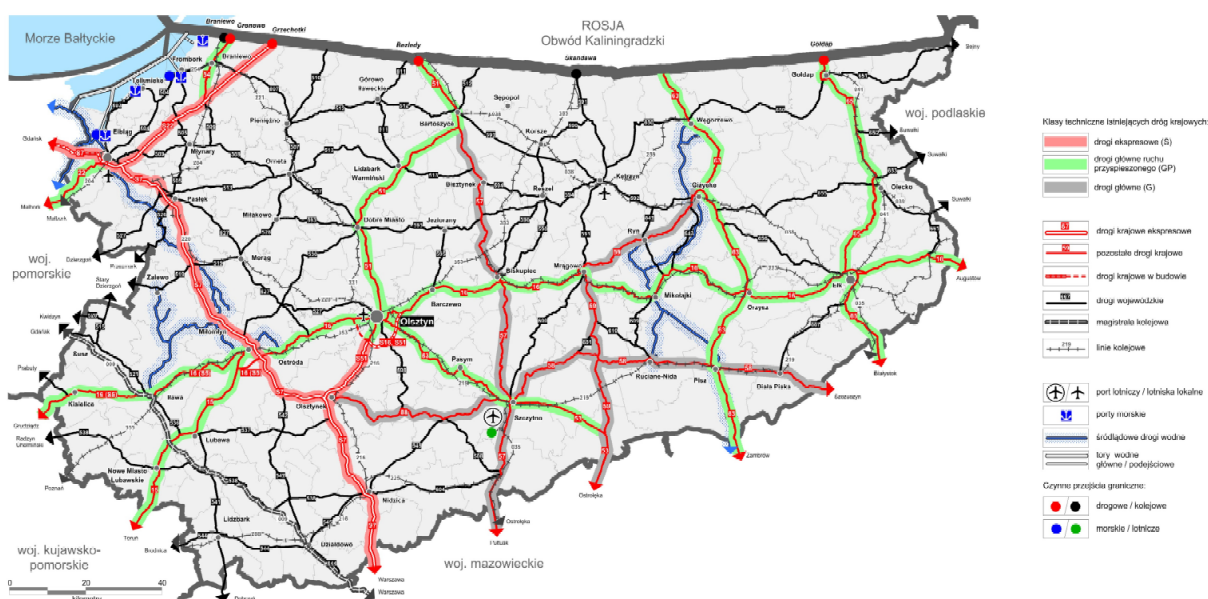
Morze Bałtyckie

ROSJA
Obwód Kaliningradzki

Braniewo Gronowo Grzechotki Bezledy Sępopol Głomno Gołdap

Frombork Braniewo Tolkmicko Elbląg Gdańsk Malbork Pieniężno Górowo Iławeckie Bartoszyce Korsze Węgorzewo Gołdap Młynary Orneta Lidzbark Warmiński Bisztynek Reszel Kętrzyn Giżycko Olecko Pasłęk Miłakowo Dobre Miasto Jeziorany Ryn Ełk Suwałki Morąg Biskupiec Mrągowo Mikołajki Orzysz Zalewo Barczewo Olsztyn Miłomłyn Ostróda Pasym Ruciane-Nida Pisz Biała Piska Iława Olsztynek Szczytno Kisielice Lubawa Nowe Miasto Lubawskie Nidzica Lidzbark Działdowo Zambrów Ostrołęka Ostrów Maz. Pułtusk Warszawa Toruń Brodnica Grudziądz Kwidzyn Prabuty Susz Stary Dzierzgoń Białystok Augustów

woj. podlaskie

woj. pomorskie

woj. kujawsko-pomorskie

woj. mazowieckie

Klasy techniczne istniejących dróg krajowych:
drogi ekspresowe (S)
drogi główne ruchu przyspieszonego (GP)
drogi główne (G)

drogi krajowe ekspresowe
pozostałe drogi krajowe
drogi krajowe w budowie
drogi wojewódzkie
magistrale kolejowe
linie kolejowe

port lotniczy / lotnisko lokalne
porty morskie
śródlądowe drogi wodne
tory wodne główne / podejściowe

Czynne przejścia graniczne:
drogowe / kolejowe
morskie / lotnicze

0 20 40
kilometry